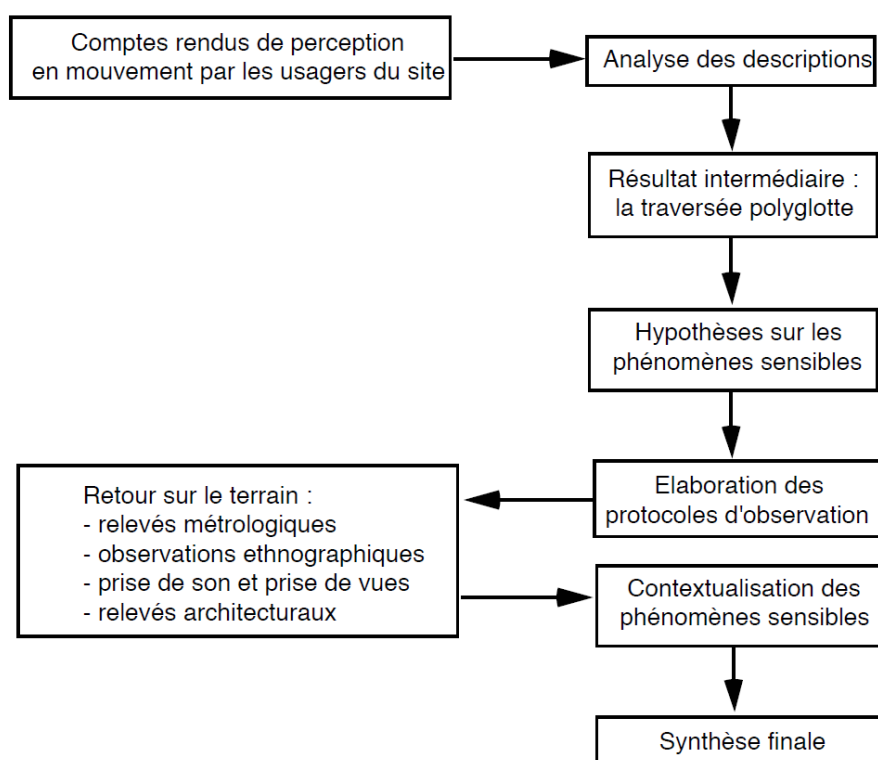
Comptes rendus de perception en mouvement par les usagers du site

Analyse des descriptions

Résultat intermédiaire : la traversée polyglotte

Hypothèses sur les phénomènes sensibles

Elaboration des protocoles d'observation

Retour sur le terrain :
- relevés métrologiques
- observations ethnographiques
- prise de son et prise de vues
- relevés architecturaux

Contextualisation des phénomènes sensibles

Synthèse finale